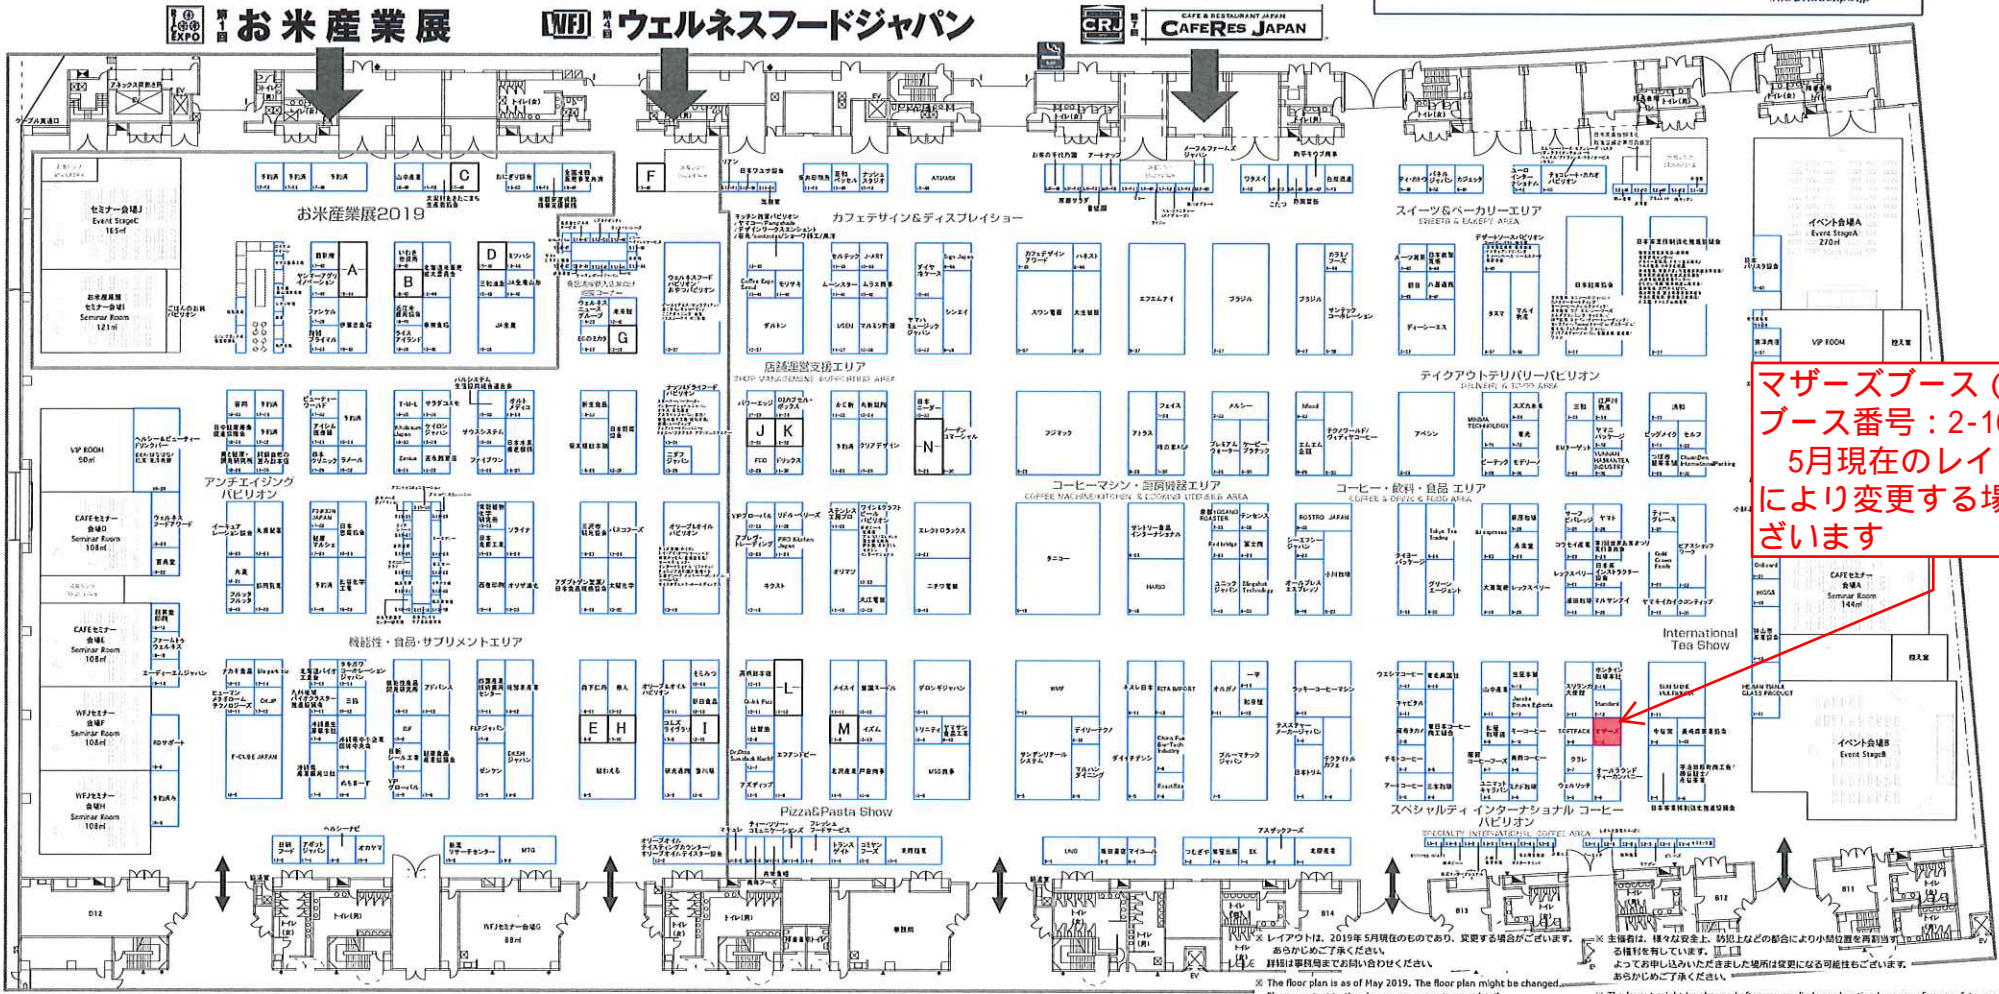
第1回 お米産業展

WFJ 第4回 ウェルネスフードジャパン

CRJ 第7回 CAFE & RESTAURANT JAPAN CAFERES JAPAN

お米産業展2019

セミナー会場J Event StageC 165㎡

お米産業展 セミナー会場I Seminar Room 121㎡

A B C D E F G H I J K L M N

カフェデザイン&ディスプレイショー

店舗運営支援エリア SHOP MANAGEMENT SUPPORTING AREA

スイーツ&ベーカリーエリア SWEETS & BAKERY AREA

テイクアウトデリバリーパビリオン DELIVERY & TO GO AREA

コーヒーマシン・厨房機器エリア COFFEE MACHINE/KITCHEN & COOKING UTENSILS AREA

コーヒー・飲料・食品 エリア COFFEE & DRINKS & FOOD AREA

アンチエイジング パビリオン

機能性・食品・サプリメントエリア

Pizza&Pasta Show

スペシャルティ インターナショナル コーヒー パビリオン SPECIALTY INTERNATIONAL COFFEE AREA

International Tea Show

VIP ROOM 50㎡

CAFEセミナー会場D Seminar Room 108㎡

CAFEセミナー会場E Seminar Room 108㎡

WFJセミナー会場F Seminar Room 108㎡

WFJセミナー会場H Seminar Room 108㎡

イベント会場A Event StageA 270㎡

VIP ROOM

CAFEセミナー会場A Seminar Room 144㎡

イベント会場B Event StageB

WFJセミナー会場G 88㎡

マザーズブース（ブース番号：2-1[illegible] 5月現在のレイ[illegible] により変更する場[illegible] ざいます

※ レイアウトは、2019年5月現在のものであり、変更する場合がございます。あらかじめご了承ください。詳細は事務局までお問い合わせください。

※ The floor plan is as of May 2019. The floor plan might be changed.

※ 主催者は、様々な安全上、防犯上などの都合により小間位置を再割当する権利を有しています。よってお申し込みいただきました場所は変更になる可能性もございます。あらかじめご了承ください。